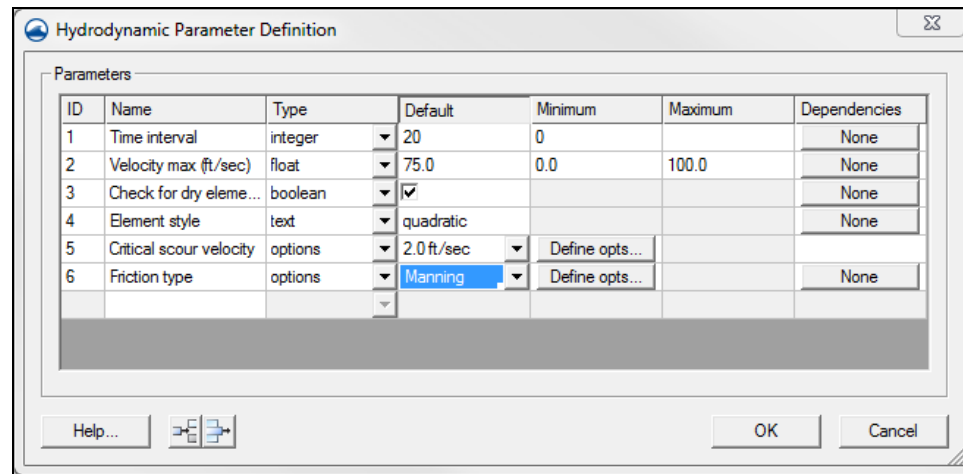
Hydrodynamic Parameter Definition

Parameters

| ID | Name | Type | Default | Minimum | Maximum | Dependencies |
|---|---|---|---|---|---|---|
| 1 | Time interval | integer | 20 | 0 | | None |
| 2 | Velocity max (ft/sec) | float | 75.0 | 0.0 | 100.0 | None |
| 3 | Check for dry eleme... | boolean | ☑ | | | None |
| 4 | Element style | text | quadratic | | | None |
| 5 | Critical scour velocity | options | 2.0 ft/sec | Define opts... | | |
| 6 | Friction type | options | Manning | Define opts... | | None |

Help...

OK

Cancel